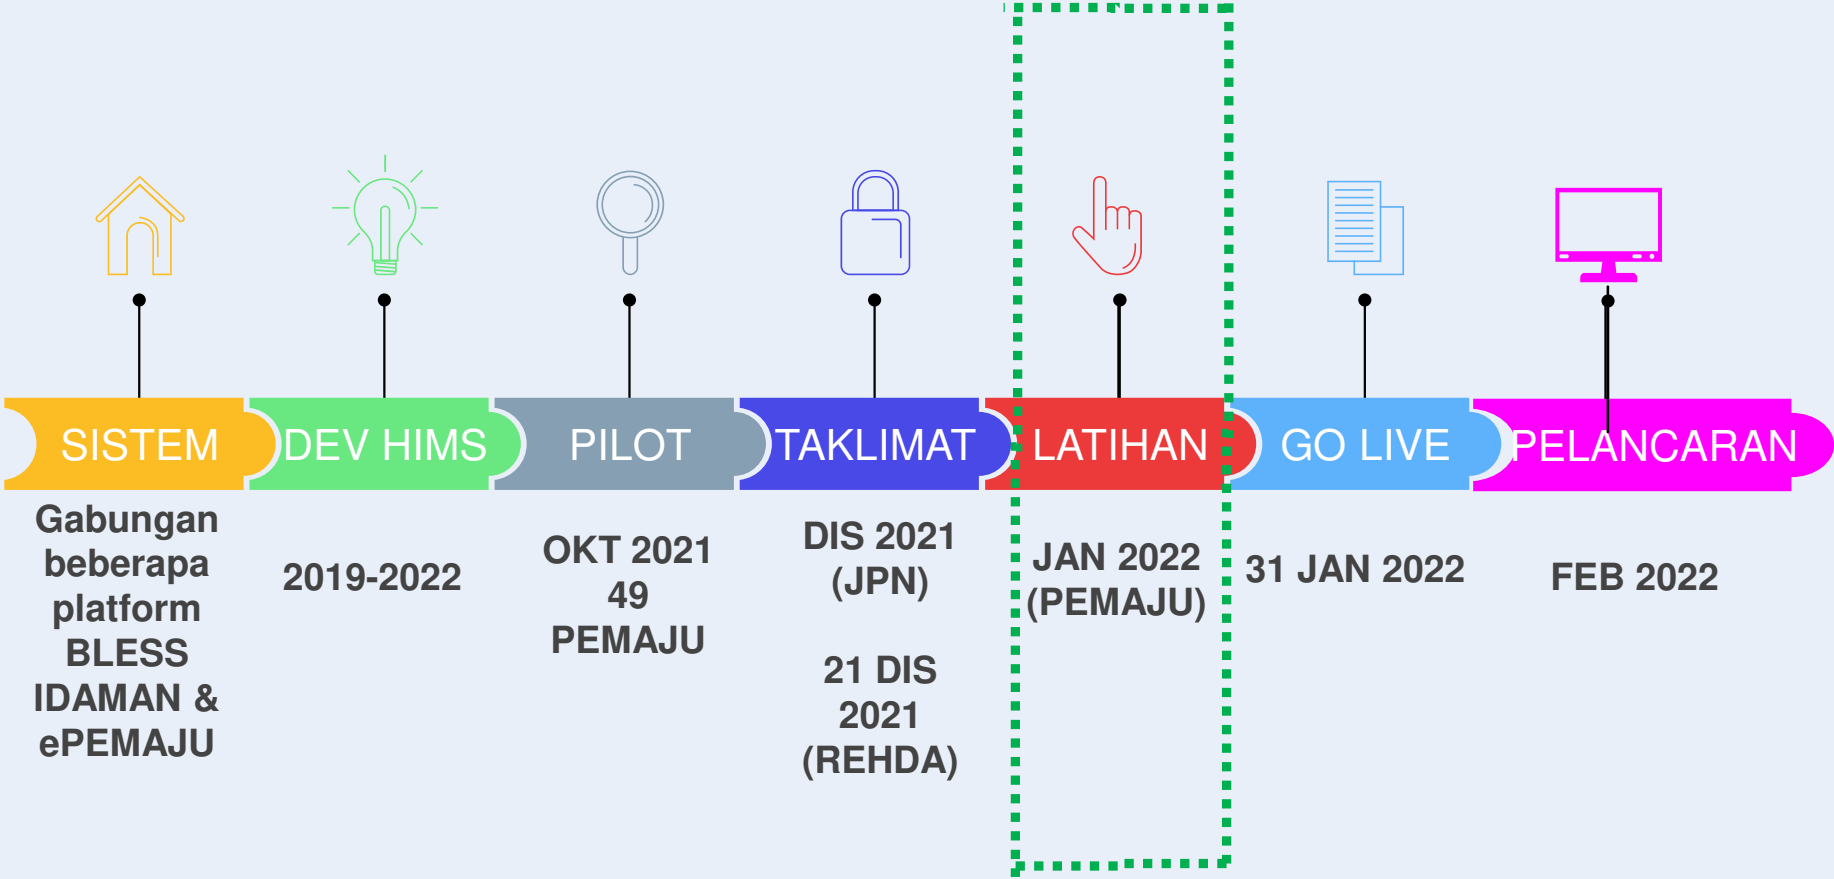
SISTEM

Gabungan beberapa platform BLESS IDAMAN & ePEMAJU

DEV HIMS

2019-2022

PILOT

OKT 2021
49
PEMAJU

TAKLIMAT

DIS 2021
(JPN)

21 DIS 2021
(REHDA)

LATIHAN

JAN 2022
(PEMAJU)

GO LIVE

31 JAN 2022

PELANCARAN

FEB 2022